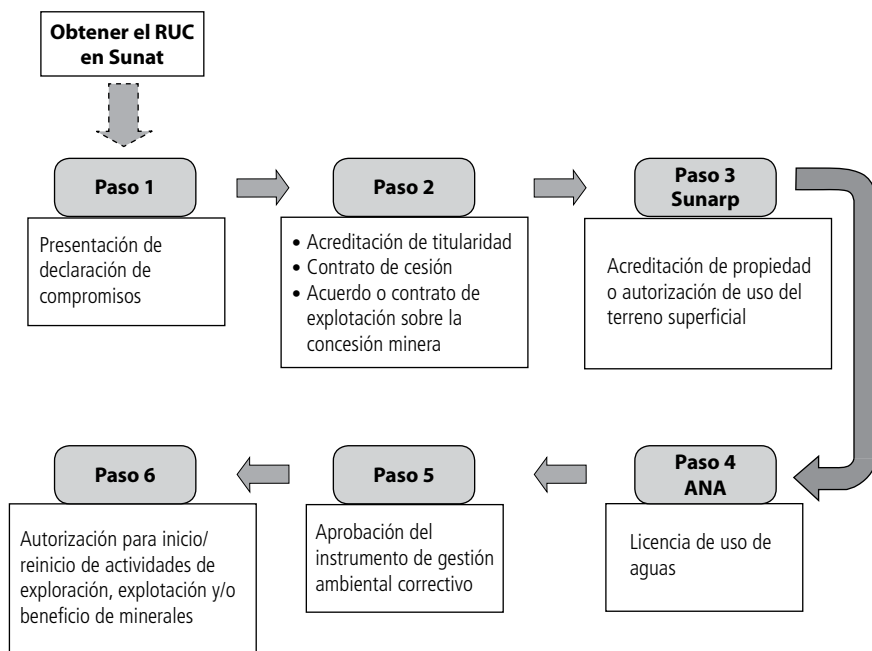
Obtener el RUC en Sunat

Paso 1

Presentación de declaración de compromisos

Paso 2

• Acreditación de titularidad
• Contrato de cesión
• Acuerdo o contrato de explotación sobre la concesión minera

Paso 3
Sunarp

Acreditación de propiedad o autorización de uso del terreno superficial

Paso 4
ANA

Licencia de uso de aguas

Paso 5

Aprobación del instrumento de gestión ambiental correctivo

Paso 6

Autorización para inicio/ reinicio de actividades de exploración, explotación y/o beneficio de minerales